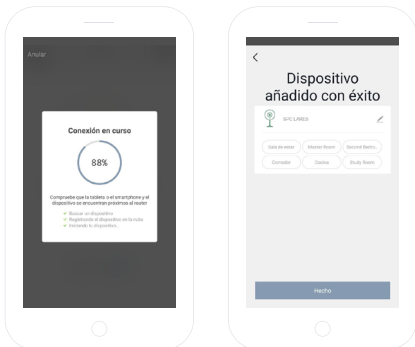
Anular

Conexión en curso

88%

Compruebe que la tableta o el smartphone y el dispositivo se encuentran próximos al router

Buscar un dispositivo
Registrando el dispositivo en la nube
Iniciando tu dispositivo...

<

Dispositivo añadido con éxito

SPC LARES

Sala de estar
Master Room
Second Bedro...
Comedor
Cocina
Study Room

Hecho